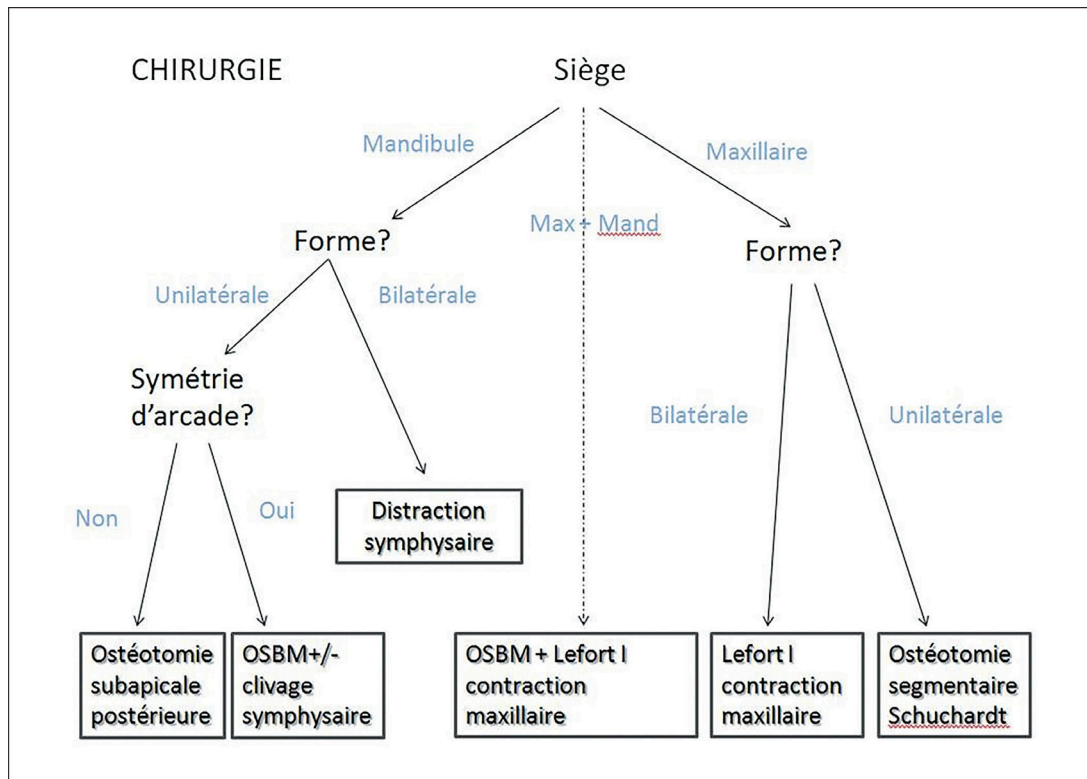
CHIRURGIE

Siège

Mandibule

Max + Mand

Maxillaire

Forme?

Forme?

Unilatérale

Bilatérale

Symétrie d'arcade?

Bilatérale

Unilatérale

Non

Oui

Distraction symphysaire

Ostéotomie subapicale postérieure

OSBM+/- clivage symphysaire

OSBM + Lefort I contraction maxillaire

Lefort I contraction maxillaire

Ostéotomie segmentaire Schuchardt